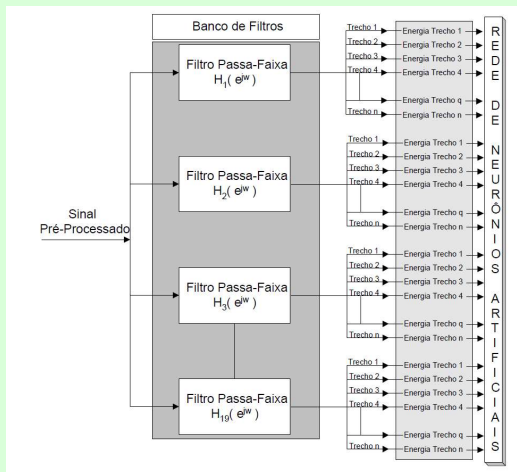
Banco de Filtros

Sinal Pré-Processado

Filtro Passa-Faixa $H_1(e^{iw})$

Trecho 1
Trecho 2
Trecho 3
Trecho 4
Trecho n

Energia Trecho 1
Energia Trecho 2
Energia Trecho 3
Energia Trecho 4
Energia Trecho q
Energia Trecho n

Filtro Passa-Faixa $H_2(e^{iw})$

Trecho 1
Trecho 2
Trecho 3
Trecho 4
Trecho n

Energia Trecho 1
Energia Trecho 2
Energia Trecho 3
Energia Trecho 4
Energia Trecho q
Energia Trecho n

Filtro Passa-Faixa $H_3(e^{iw})$

Trecho 1
Trecho 2
Trecho 3
Trecho 4
Trecho n

Energia Trecho 1
Energia Trecho 2
Energia Trecho 3
Energia Trecho 4
Energia Trecho q
Energia Trecho n

Filtro Passa-Faixa $H_{19}(e^{iw})$

Trecho 1
Trecho 2
Trecho 3
Trecho 4
Trecho n

Energia Trecho 1
Energia Trecho 2
Energia Trecho 3
Energia Trecho 4
Energia Trecho q
Energia Trecho n

R E D E D E N E U R Ô N I O S A R T I F I C I A I S